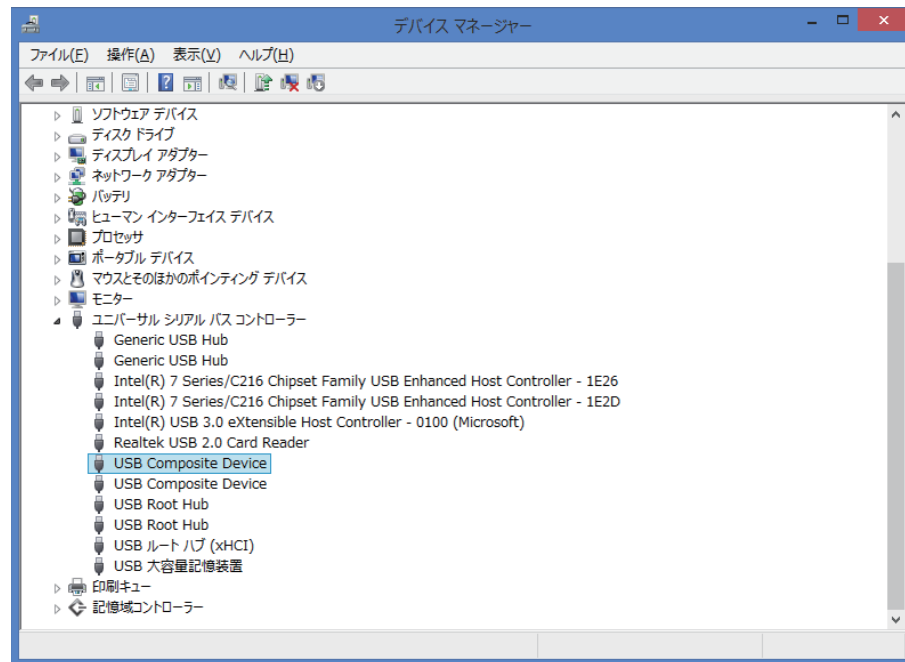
デバイス マネージャー

ファイル(F) 操作(A) 表示(V) ヘルプ(H)

ソフトウェア デバイス
ディスク ドライブ
ディスプレイ アダプター
ネットワーク アダプター
バッテリ
ヒューマン インターフェイス デバイス
プロセッサ
ポータブル デバイス
マウスとそのほかのポインティング デバイス
モニター
ユニバーサル シリアル バス コントローラー
Generic USB Hub
Generic USB Hub
Intel(R) 7 Series/C216 Chipset Family USB Enhanced Host Controller - 1E26
Intel(R) 7 Series/C216 Chipset Family USB Enhanced Host Controller - 1E2D
Intel(R) USB 3.0 eXtensible Host Controller - 0100 (Microsoft)
Realtek USB 2.0 Card Reader
USB Composite Device
USB Composite Device
USB Root Hub
USB Root Hub
USB ルート ハブ (xHCI)
USB 大容量記憶装置
印刷キュー
記憶域コントローラー